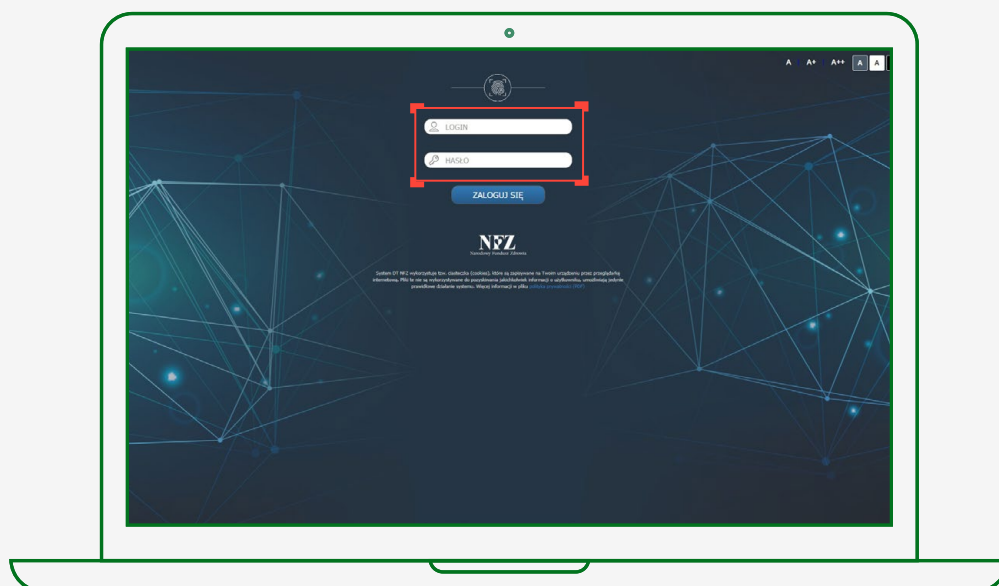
A A+ A++ A A

LOGIN

HASŁO

ZALOGUJ SIĘ

NFZ
Narodowy Fundusz Zdrowia

System DT NFZ wykorzystuje tzw. ciasteczka (cookies), które są zapisywane na Twoim urządzeniu przez przeglądarkę internetową. Pliki te nie są wykorzystywane do pozyskiwania jakichkolwiek informacji o użytkowniku, umożliwiają jedynie prawidłowe działanie systemu. Więcej informacji w pliku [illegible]